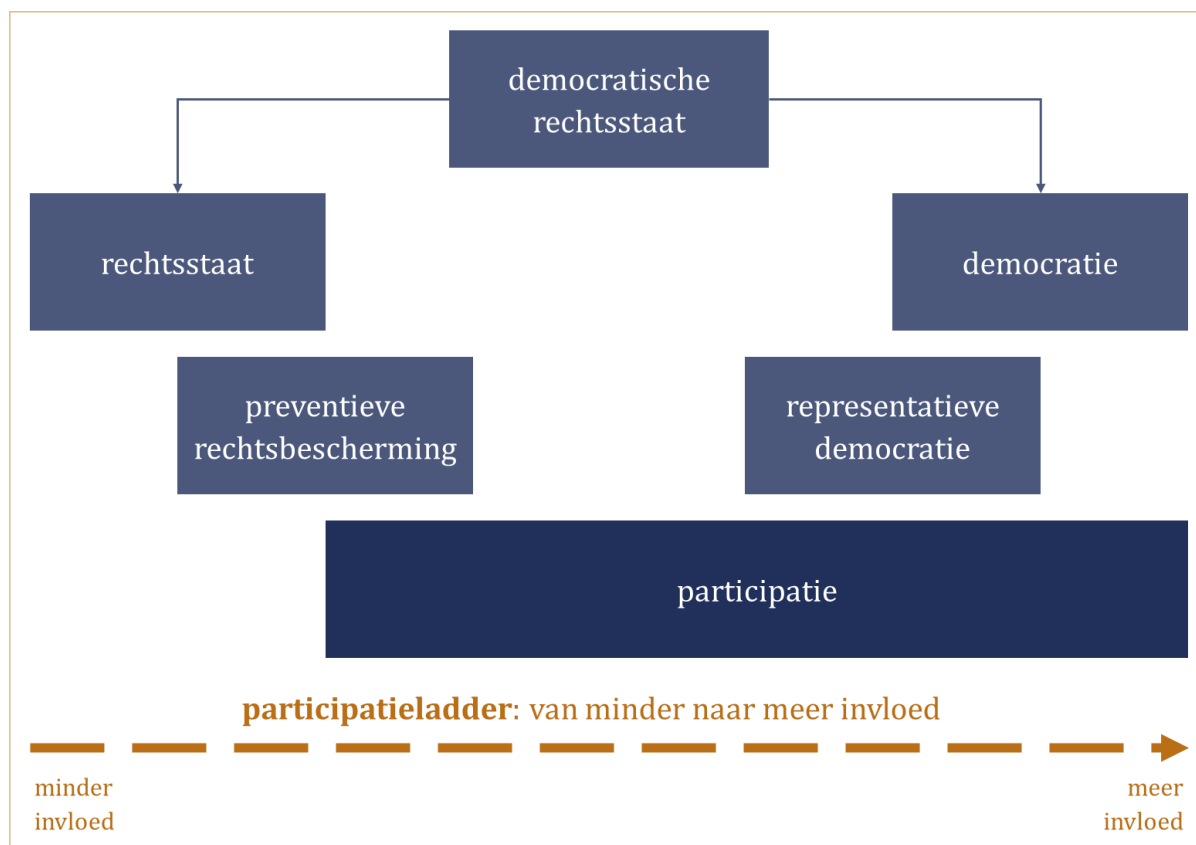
democratische rechtsstaat

rechtsstaat

democratie

preventieve rechtsbescherming

representatieve democratie

participatie

**participatieladder**: van minder naar meer invloed

minder invloed

meer invloed